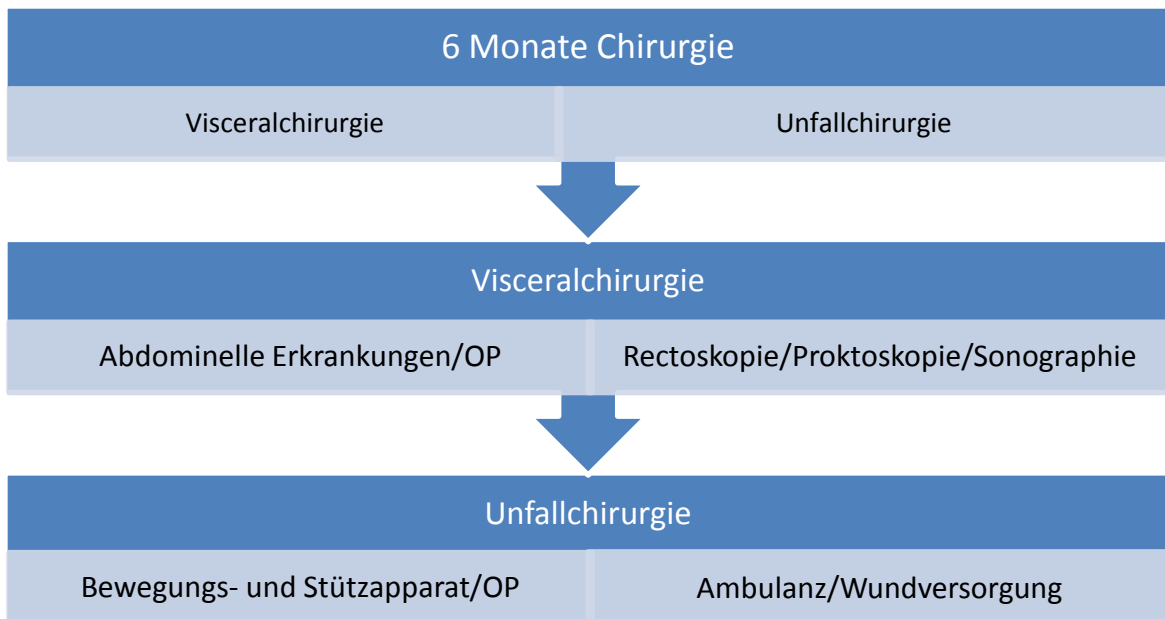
6 Monate Chirurgie

Visceralchirurgie

Unfallchirurgie

Visceralchirurgie

Abdominelle Erkrankungen/OP

Rectoskopie/Proktoskopie/Sonographie

Unfallchirurgie

Bewegungs- und Stützapparat/OP

Ambulanz/Wundversorgung